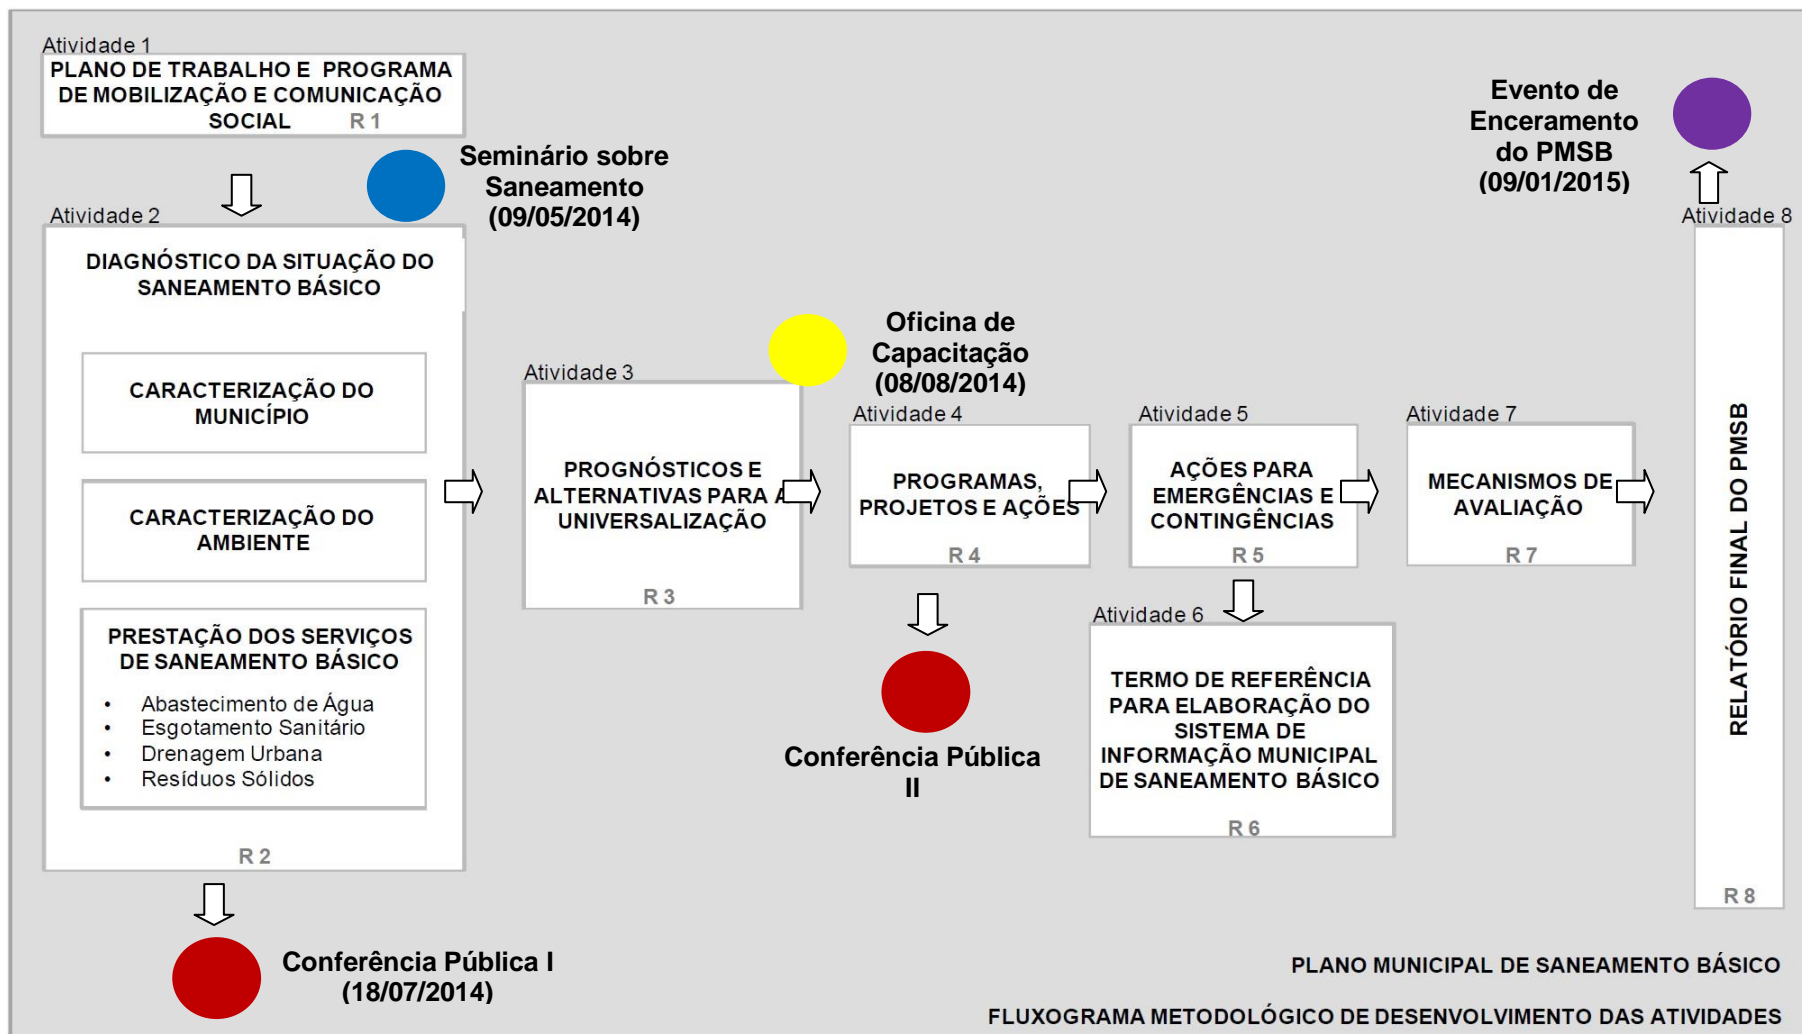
Atividade 1
PLANO DE TRABALHO E PROGRAMA DE MOBILIZAÇÃO E COMUNICAÇÃO SOCIAL R 1

Seminário sobre Saneamento (09/05/2014)

Evento de Enceramento do PMSB (09/01/2015)

Atividade 2
DIAGNÓSTICO DA SITUAÇÃO DO SANEAMENTO BÁSICO

CARACTERIZAÇÃO DO MUNICÍPIO

CARACTERIZAÇÃO DO AMBIENTE

PRESTAÇÃO DOS SERVIÇOS DE SANEAMENTO BÁSICO
• Abastecimento de Água
• Esgotamento Sanitário
• Drenagem Urbana
• Resíduos Sólidos

R 2

Conferência Pública I (18/07/2014)

Oficina de Capacitação (08/08/2014)

Atividade 3
PROGNÓSTICOS E ALTERNATIVAS PARA A UNIVERSALIZAÇÃO
R 3

Atividade 4
PROGRAMAS, PROJETOS E AÇÕES
R 4

Conferência Pública II

Atividade 5
AÇÕES PARA EMERGÊNCIAS E CONTINGÊNCIAS
R 5

Atividade 6
TERMO DE REFERÊNCIA PARA ELABORAÇÃO DO SISTEMA DE INFORMAÇÃO MUNICIPAL DE SANEAMENTO BÁSICO
R 6

Atividade 7
MECANISMOS DE AVALIAÇÃO
R 7

Atividade 8
RELATÓRIO FINAL DO PMSB
R 8

PLANO MUNICIPAL DE SANEAMENTO BÁSICO

FLUXOGRAMA METODOLÓGICO DE DESENVOLVIMENTO DAS ATIVIDADES